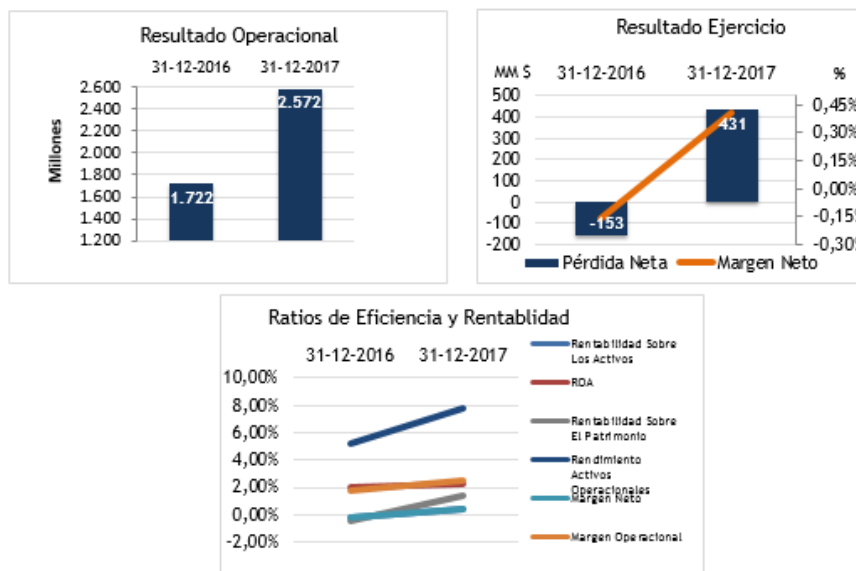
Resultado Operacional

31-12-2016 31-12-2017

Millones

2.600
2.400
2.200
2.000
1.800
1.600
1.400
1.200

1.722
2.572

Resultado Ejercicio

MM $ 31-12-2016 31-12-2017 %

500
400
300
200
100
0
-100
-200

0,45%
0,30%
0,15%
0,00%
-0,15%
-0,30%

-153
431

Pérdida Neta Margen Neto

Ratios de Eficiencia y Rentablidad

31-12-2016 31-12-2017

10,00%
8,00%
6,00%
4,00%
2,00%
0,00%
-2,00%

Rentabilidad Sobre Los Activos
ROA
Rentabilidad Sobre El Patrimonio
Rendimiento Activos Operacionales
Margen Neto
Margen Operacional